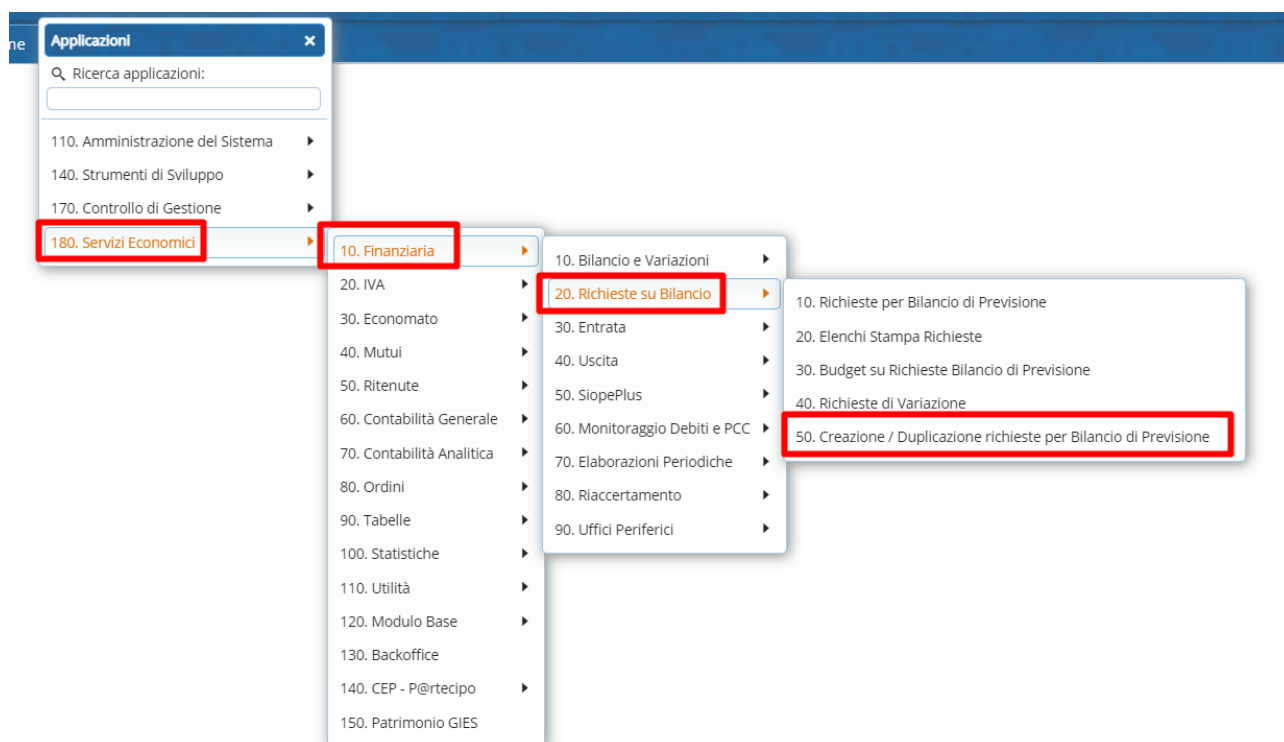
ne

Applicazioni ×

Ricerca applicazioni:

110. Amministrazione del Sistema
140. Strumenti di Sviluppo
170. Controllo di Gestione
180. Servizi Economici

10. Finanziaria
20. IVA
30. Economato
40. Mutui
50. Ritenute
60. Contabilità Generale
70. Contabilità Analitica
80. Ordini
90. Tabelle
100. Statistiche
110. Utilità
120. Modulo Base
130. Backoffice
140. CEP - P@rtecipo
150. Patrimonio GIES

10. Bilancio e Variazioni
20. Richieste su Bilancio
30. Entrata
40. Uscita
50. SiopePlus
60. Monitoraggio Debiti e PCC
70. Elaborazioni Periodiche
80. Riaccertamento
90. Uffici Periferici

10. Richieste per Bilancio di Previsione
20. Elenchi Stampa Richieste
30. Budget su Richieste Bilancio di Previsione
40. Richieste di Variazione
50. Creazione / Duplicazione richieste per Bilancio di Previsione